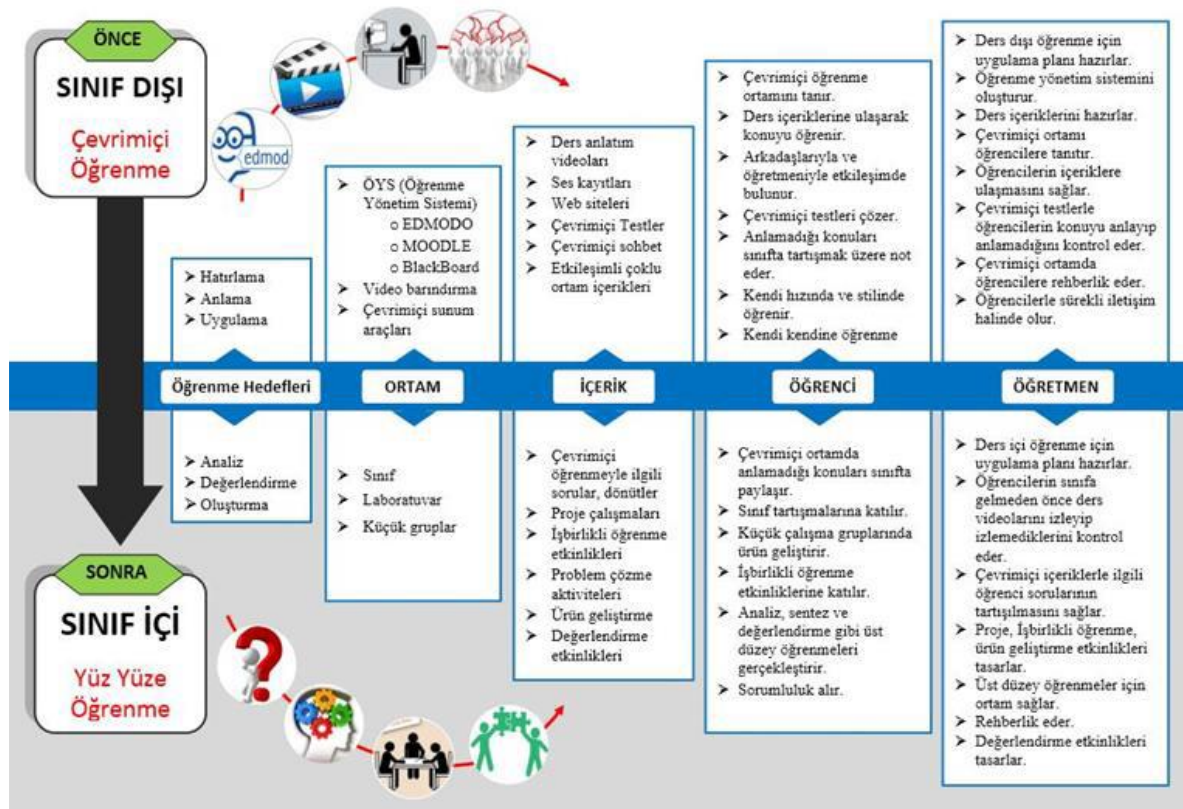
ÖNCE

SINIF DIŞI

Çevrimiçi Öğrenme

edmod

SONRA

SINIF İÇİ

Yüz Yüze Öğrenme

Öğrenme Hedefleri

➤ Hatırlama
➤ Anlama
➤ Uygulama

➤ Analiz
➤ Değerlendirme
➤ Oluşturma

ORTAM

➤ ÖYS (Öğrenme Yönetim Sistemi)
o EDMODO
o MOODLE
o BlackBoard
➤ Video barındırma
➤ Çevrimiçi sunum araçları

➤ Sınıf
➤ Laboratuvar
➤ Küçük gruplar

İÇERİK

➤ Ders anlatım videoları
➤ Ses kayıtları
➤ Web siteleri
➤ Çevrimiçi Testler
➤ Çevrimiçi sohbet
➤ Etkileşimli çoklu ortam içerikleri

➤ Çevrimiçi öğrenmeyle ilgili sorular, dönütler
➤ Proje çalışmaları
➤ İşbirlikli öğrenme etkinlikleri
➤ Problem çözme aktiviteleri
➤ Ürün geliştirme
➤ Değerlendirme etkinlikleri

ÖĞRENCİ

➤ Çevrimiçi öğrenme ortamını tanır.
➤ Ders içeriklerine ulaşarak konuyu öğrenir.
➤ Arkadaşlarıyla ve öğretmeniyle etkileşimde bulunur.
➤ Çevrimiçi testleri çözer.
➤ Anlamadığı konuları sınıfta tartışmak üzere not eder.
➤ Kendi hızında ve stilinde öğrenir.
➤ Kendi kendine öğrenme

➤ Çevrimiçi ortamda anlamadığı konuları sınıfta paylaşır.
➤ Sınıf tartışmalarına katılır.
➤ Küçük çalışma gruplarında ürün geliştirir.
➤ İşbirlikli öğrenme etkinliklerine katılır.
➤ Analiz, sentez ve değerlendirme gibi üst düzey öğrenmeleri gerçekleştirir.
➤ Sorumluluk alır.

ÖĞRETMEN

➤ Ders dışı öğrenme için uygulama planı hazırlar.
➤ Öğrenme yönetim sistemini oluşturur.
➤ Ders içeriklerini hazırlar.
➤ Çevrimiçi ortamı öğrencilere tanıtır.
➤ Öğrencilerin içeriklere ulaşmasını sağlar.
➤ Çevrimiçi testlerle öğrencilerin konuyu anlayıp anlamadığını kontrol eder.
➤ Çevrimiçi ortamda öğrencilere rehberlik eder.
➤ Öğrencilerle sürekli iletişim halinde olur.

➤ Ders içi öğrenme için uygulama planı hazırlar.
➤ Öğrencilerin sınıfa gelmeden önce ders videolarını izleyip izlemediklerini kontrol eder.
➤ Çevrimiçi içeriklerle ilgili öğrenci sorularının tartışılmasını sağlar.
➤ Proje, İşbirlikli öğrenme, ürün geliştirme etkinlikleri tasarlar.
➤ Üst düzey öğrenmeler için ortam sağlar.
➤ Rehberlik eder.
➤ Değerlendirme etkinlikleri tasarlar.